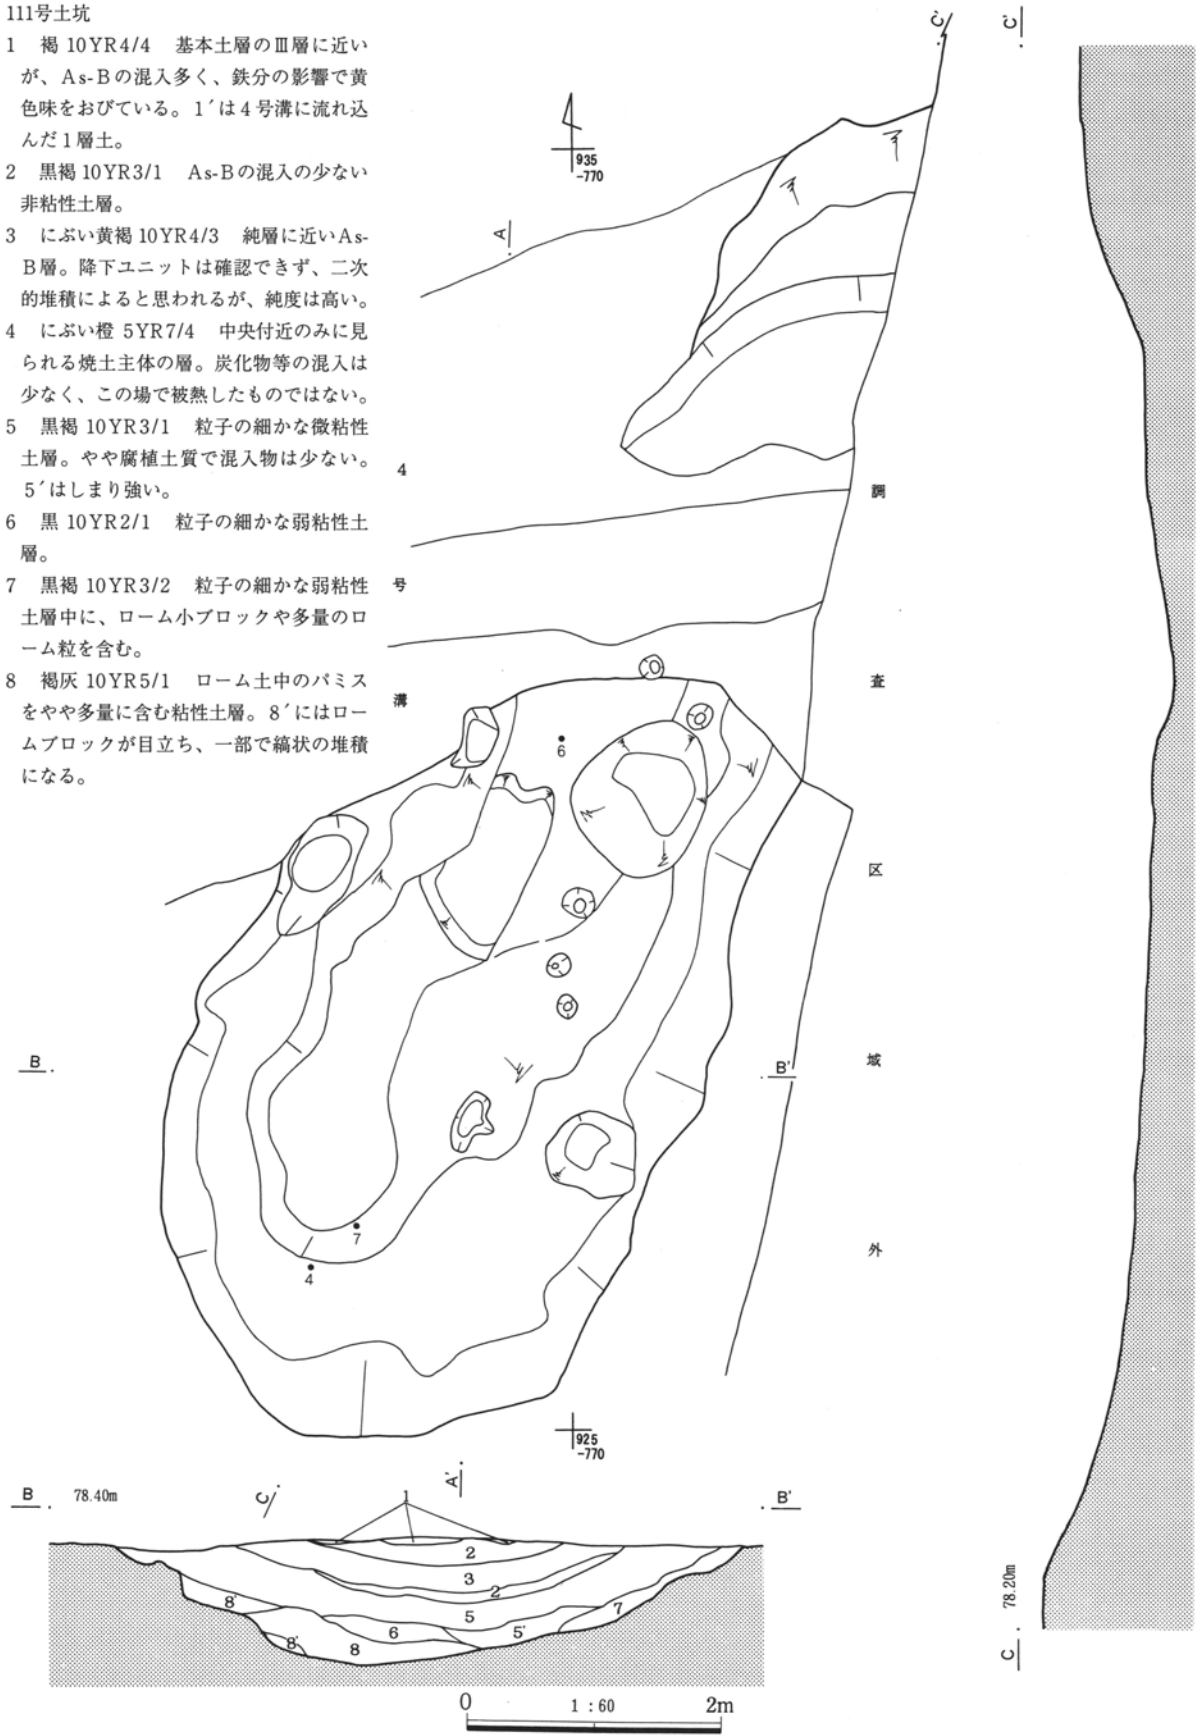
111号土坑

1　褐 10YR4/4　基本土層のⅢ層に近いが、As-Bの混入多く、鉄分の影響で黄色味をおびている。1′は4号溝に流れ込んだ1層土。

2　黒褐 10YR3/1　As-Bの混入の少ない非粘性土層。

3　にぶい黄褐 10YR4/3　純層に近いAs-B層。降下ユニットは確認できず、二次的堆積によると思われるが、純度は高い。

4　にぶい橙 5YR7/4　中央付近のみに見られる焼土主体の層。炭化物等の混入は少なく、この場で被熱したものではない。

5　黒褐 10YR3/1　粒子の細かな微粘性土層。やや腐植土質で混入物は少ない。5′はしまり強い。

6　黒 10YR2/1　粒子の細かな弱粘性土層。

7　黒褐 10YR3/2　粒子の細かな弱粘性土層中に、ローム小ブロックや多量のローム粒を含む。

8　褐灰 10YR5/1　ローム土中のパミスをやや多量に含む粘性土層。8′にはロームブロックが目立ち、一部で縞状の堆積になる。

C′　C′

935
-770

A

4
号
溝

調
査
区
域
外

6

B　B′

7
4

925
-770

B　78.40m　C′　A′　B′

1
2
3
2
8′
5
6
5′
7
8′
8

78.20m
C

0　1:60　2m